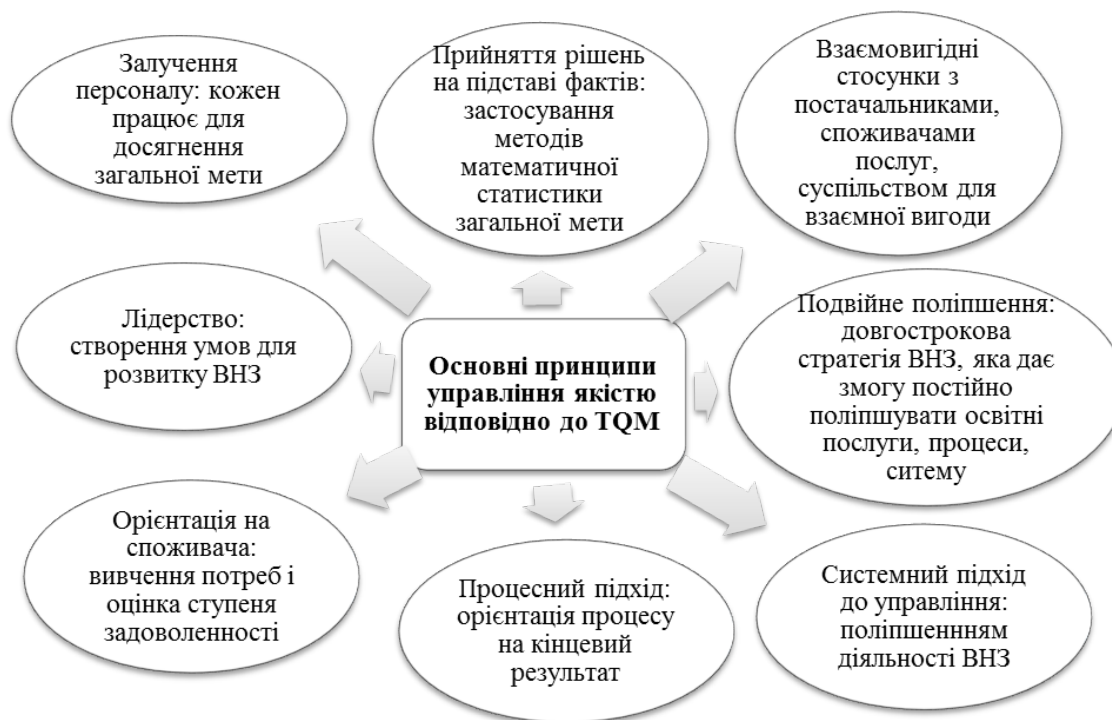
Залучення персоналу: кожен працює для досягнення загальної мети

Прийняття рішень на підставі фактів: застосування методів математичної статистики загальної мети

Взаємовигідні стосунки з постачальниками, споживачами послуг, суспільством для взаємної вигоди

Лідерство: створення умов для розвитку ВНЗ

Основні принципи управління якістю відповідно до TQM

Подвійне поліпшення: довгострокова стратегія ВНЗ, яка дає змогу постійно поліпшувати освітні послуги, процеси, ситему

Орієнтація на споживача: вивчення потреб і оцінка ступеня задоволеності

Процесний підхід: орієнтація процесу на кінцевий результат

Системний підхід до управління: поліпшенням діяльності ВНЗ